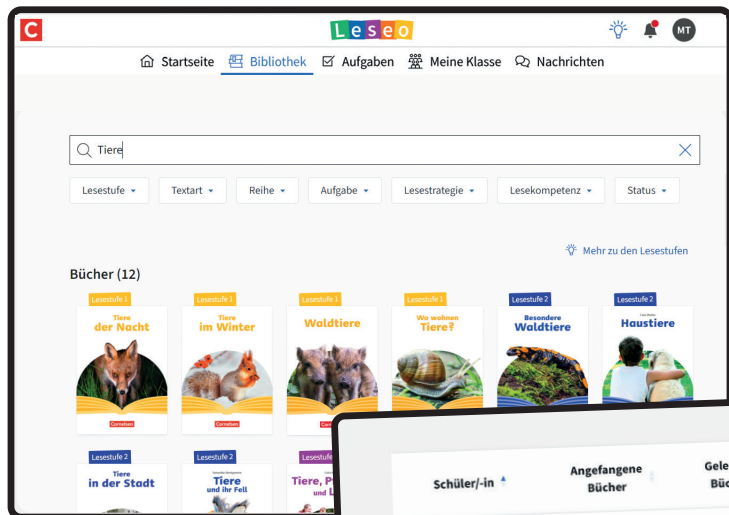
C
Leseo
MT

Startseite Bibliothek Aufgaben Meine Klasse Nachrichten

Tiere

Lesestufe Textart Reihe Aufgabe Lesestrategie Lesekompetenz Status

Mehr zu den Lesestufen

Bücher (12)

Lesestufe 1
Tiere der Nacht
Cornelsen

Lesestufe 1
Tiere im Winter
Cornelsen

Lesestufe 1
Waldtiere

Lesestufe 1
Wo wohnen Tiere?

Lesestufe 2
Besondere Waldtiere

Lesestufe 2
Haustiere

Lesestufe 2
Tiere in der Stadt

Lesestufe 2
Tiere und ihr Fell

Lesestufe 2
Tiere, P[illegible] und L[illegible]

Schüler/-in
Angefangene Bücher
Gele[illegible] Büc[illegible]